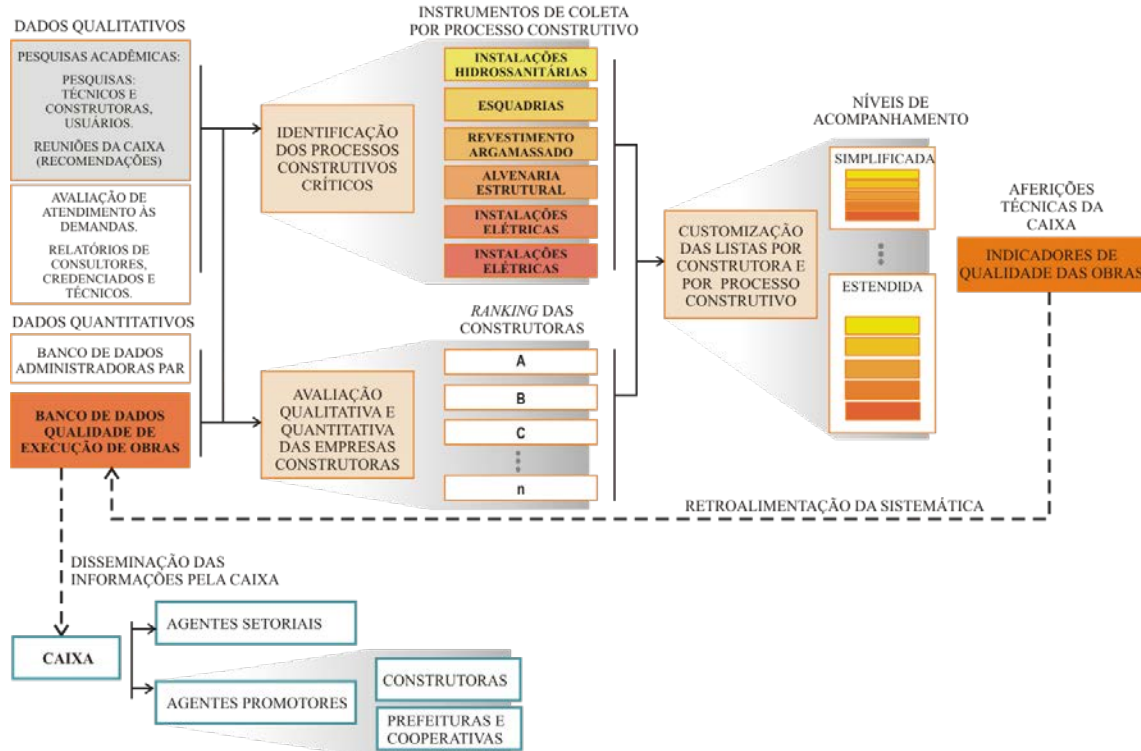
DADOS QUALITATIVOS

PESQUISAS ACADÊMICAS:

PESQUISAS: TÉCNICOS E CONSTRUTORAS, USUÁRIOS.

REUNIÕES DA CAIXA (RECOMENDAÇÕES)

AVALIAÇÃO DE ATENDIMENTO ÀS DEMANDAS.

RELATÓRIOS DE CONSULTORES, CREDENCIADOS E TÉCNICOS.

DADOS QUANTITATIVOS

BANCO DE DADOS ADMINISTRADORAS PAR

BANCO DE DADOS QUALIDADE DE EXECUÇÃO DE OBRAS

IDENTIFICAÇÃO DOS PROCESSOS CONSTRUTIVOS CRÍTICOS

AVALIAÇÃO QUALITATIVA E QUANTITATIVA DAS EMPRESAS CONSTRUTORAS

INSTRUMENTOS DE COLETA POR PROCESSO CONSTRUTIVO

INSTALAÇÕES HIDROSSANITÁRIAS

ESQUADRIAS

REVESTIMENTO ARGAMASSADO

ALVENARIA ESTRUTURAL

INSTALAÇÕES ELÉTRICAS

INSTALAÇÕES ELÉTRICAS

*RANKING* DAS CONSTRUTORAS

A

B

C

n

CUSTOMIZAÇÃO DAS LISTAS POR CONSTRUTORA E POR PROCESSO CONSTRUTIVO

NÍVEIS DE ACOMPANHAMENTO

SIMPLIFICADA

ESTENDIDA

AFERIÇÕES TÉCNICAS DA CAIXA

INDICADORES DE QUALIDADE DAS OBRAS

RETROALIMENTAÇÃO DA SISTEMÁTICA

DISSEMINAÇÃO DAS INFORMAÇÕES PELA CAIXA

CAIXA

AGENTES SETORIAIS

AGENTES PROMOTORES

CONSTRUTORAS

PREFEITURAS E COOPERATIVAS